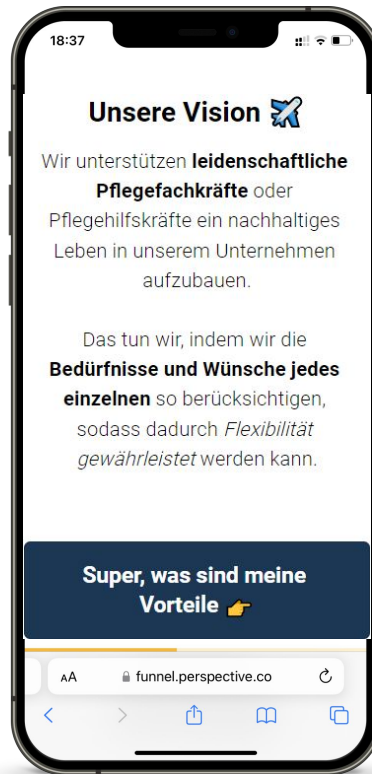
18:37

Unsere Vision ✈️

Wir unterstützen **leidenschaftliche Pflegefachkräfte** oder Pflegehilfskräfte ein nachhaltiges Leben in unserem Unternehmen aufzubauen.

Das tun wir, indem wir die **Bedürfnisse und Wünsche jedes einzelnen** so berücksichtigen, sodass dadurch *Flexibilität gewährleistet* werden kann.

Super, was sind meine Vorteile 👉

AA funnel.perspective.co